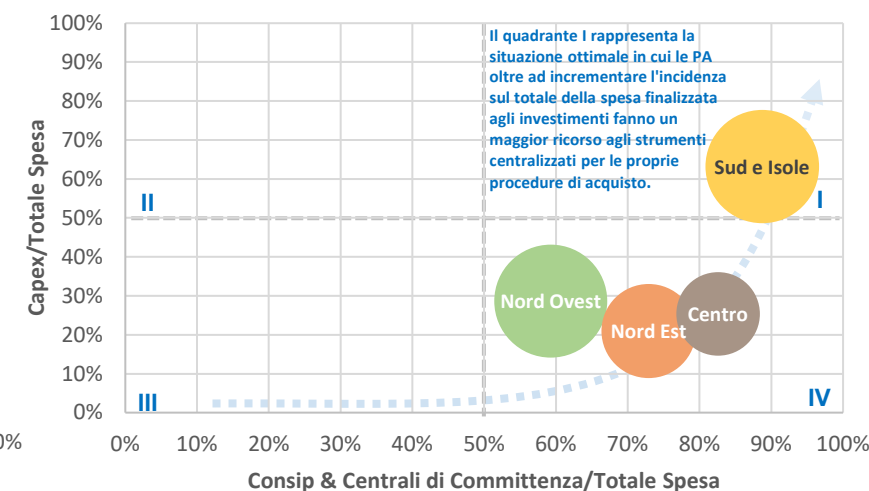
Il quadrante I rappresenta la situazione ottimale in cui le PA oltre ad incrementare l'incidenza sul totale della spesa finalizzata agli investimenti fanno un maggior ricorso agli strumenti centralizzati per le proprie procedure di acquisto.

100%
90%
80%
70%
60%
50%
40%
30%
20%
10%
0%

Capex/Totale Spesa

II
I
III
IV

Sud e Isole
Nord Ovest
Nord Est
Centro

0%
0% 10% 20% 30% 40% 50% 60% 70% 80% 90% 100%

Consip & Centrali di Committenza/Totale Spesa